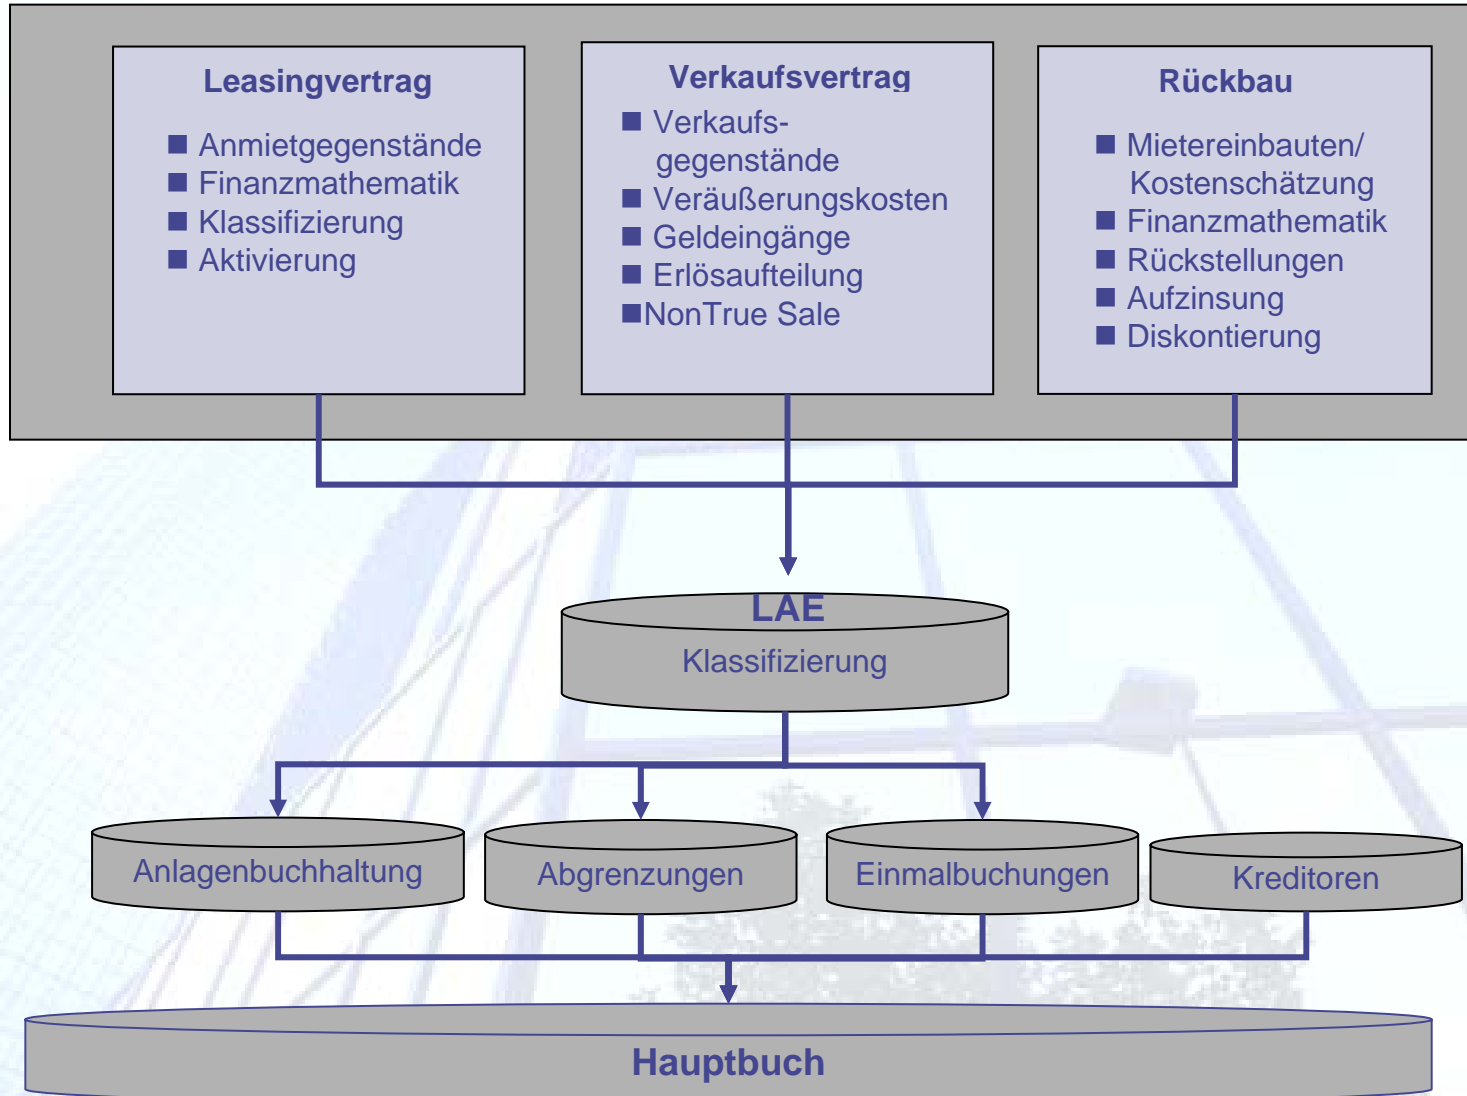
Leasingvertrag

- Anmietgegenstände
- Finanzmathematik
- Klassifizierung
- Aktivierung

Verkaufsvertrag

- Verkaufsgegenstände
- Veräußerungskosten
- Geldeingänge
- Erlösaufteilung
- NonTrue Sale

Rückbau

- Mietereinbauten/ Kostenschätzung
- Finanzmathematik
- Rückstellungen
- Aufzinsung
- Diskontierung

LAE
Klassifizierung

Anlagenbuchhaltung

Abgrenzungen

Einmalbuchungen

Kreditoren

Hauptbuch